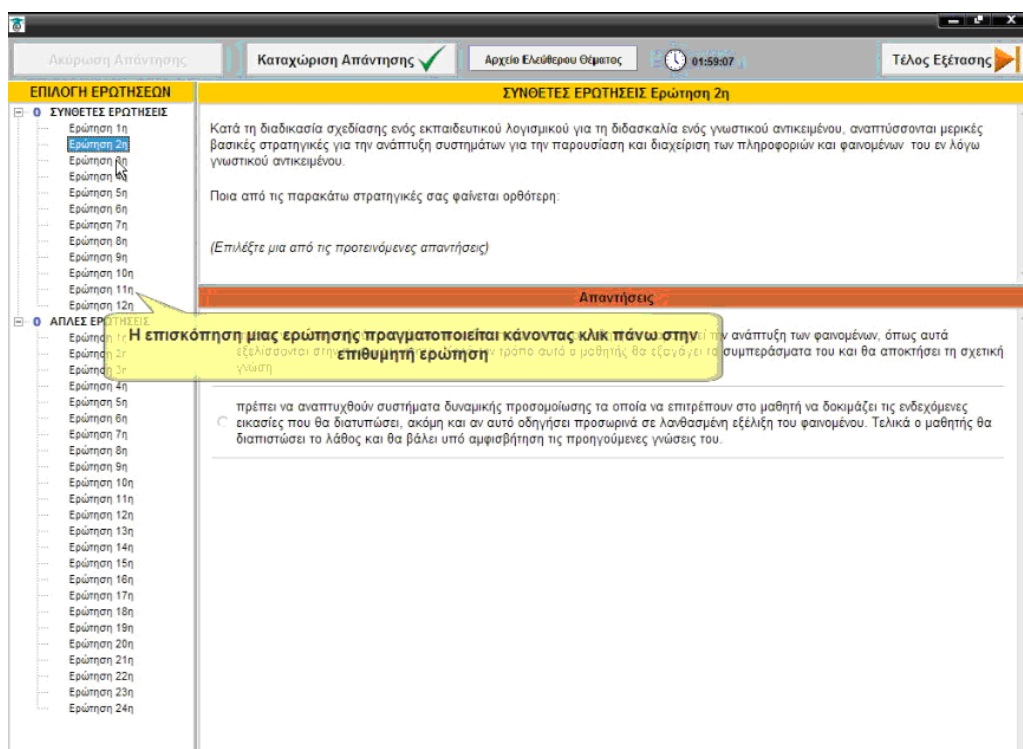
Ακύρωση Απάντησης | Καταχώριση Απάντησης | Αρχείο Ελεύθερου Θέματος | 01:59:07 | Τέλος Εξέτασης

ΕΠΙΛΟΓΗ ΕΡΩΤΗΣΕΩΝ

0 ΣΥΝΘΕΤΕΣ ΕΡΩΤΗΣΕΙΣ
Ερώτηση 1η
Ερώτηση 2η
Ερώτηση 3η
Ερώτηση 4η
Ερώτηση 5η
Ερώτηση 6η
Ερώτηση 7η
Ερώτηση 8η
Ερώτηση 9η
Ερώτηση 10η
Ερώτηση 11η
Ερώτηση 12η
0 ΑΠΛΕΣ ΕΡΩΤΗΣΕΙΣ
Ερώτηση 1η
Ερώτηση 2η
Ερώτηση 3η
Ερώτηση 4η
Ερώτηση 5η
Ερώτηση 6η
Ερώτηση 7η
Ερώτηση 8η
Ερώτηση 9η
Ερώτηση 10η
Ερώτηση 11η
Ερώτηση 12η
Ερώτηση 13η
Ερώτηση 14η
Ερώτηση 15η
Ερώτηση 16η
Ερώτηση 17η
Ερώτηση 18η
Ερώτηση 19η
Ερώτηση 20η
Ερώτηση 21η
Ερώτηση 22η
Ερώτηση 23η
Ερώτηση 24η

ΣΥΝΘΕΤΕΣ ΕΡΩΤΗΣΕΙΣ Ερώτηση 2η

Κατά τη διαδικασία σχεδίασης ενός εκπαιδευτικού λογισμικού για τη διδασκαλία ενός γνωστικού αντικειμένου, αναπτύσσονται μερικές βασικές στρατηγικές για την ανάπτυξη συστημάτων για την παρουσίαση και διαχείριση των πληροφοριών και φαινομένων του εν λόγω γνωστικού αντικειμένου.

Ποια από τις παρακάτω στρατηγικές σας φαίνεται ορθότερη:

(Επιλέξτε μια από τις προτεινόμενες απαντήσεις)

Απαντήσεις

Η επισκόπηση μιας ερώτησης πραγματοποιείται κάνοντας κλικ πάνω στην επιθυμητή ερώτηση

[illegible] την ανάπτυξη των φαινομένων, όπως αυτά εξελίσσονται στην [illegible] τρόπο αυτό ο μαθητής θα εξάγει τα συμπεράσματα του και θα αποκτήσει τη σχετική γνώση

πρέπει να αναπτυχθούν συστήματα δυναμικής προσομοίωσης τα οποία να επιτρέπουν στο μαθητή να δοκιμάζει τις ενδεχόμενες εικασίες που θα διατυπώσει, ακόμη και αν αυτό οδηγήσει προσωρινά σε λανθασμένη εξέλιξη του φαινομένου. Τελικά ο μαθητής θα διαπιστώσει το λάθος και θα βάλει υπό αμφισβήτηση τις προηγούμενες γνώσεις του.